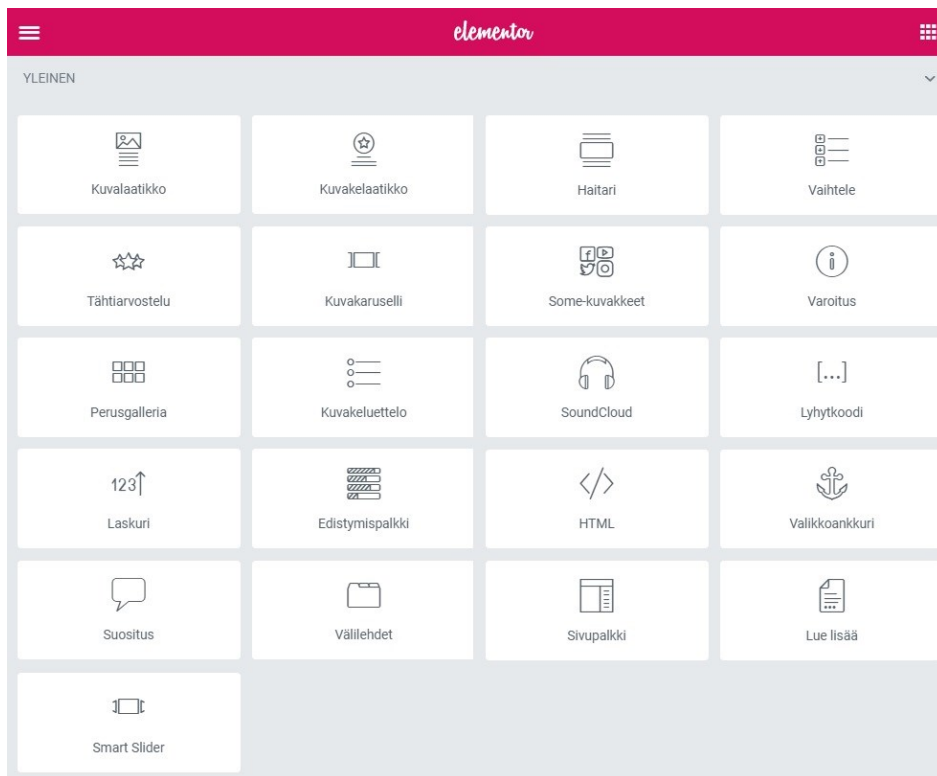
elementor

YLEINEN

Kuvalaatikko

Kuvakelaatikko

Haitari

Vaihtele

Tähtiarvostelu

Kuvakaruselli

Some-kuvakkeet

Varoitus

Perusgalleria

Kuvakeluettelo

SoundCloud

[...]

Lyhytkoodi

123

Laskuri

Edistymispalkki

HTML

Valikkoankkuri

Suositus

Välilehdet

Sivupalkki

Lue lisää

Smart Slider